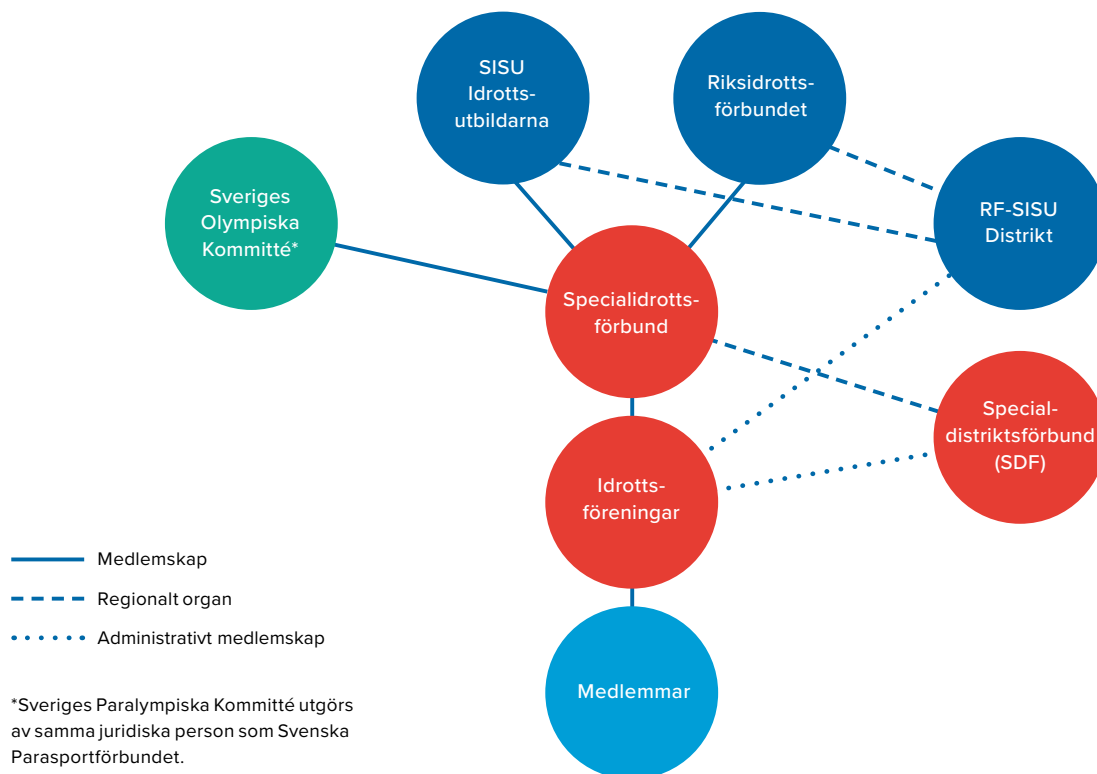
SISU Idrotts-utbildarna

Riksidrotts-förbundet

Sveriges Olympiska Kommitté*

RF-SISU Distrikt

Specialidrotts-förbund

Special-distriktsförbund (SDF)

Idrotts-föreningar

Medlemmar

Medlemskap

Regionalt organ

Administrativt medlemskap

*Sveriges Paralympiska Kommitté utgörs av samma juridiska person som Svenska Parasportförbundet.